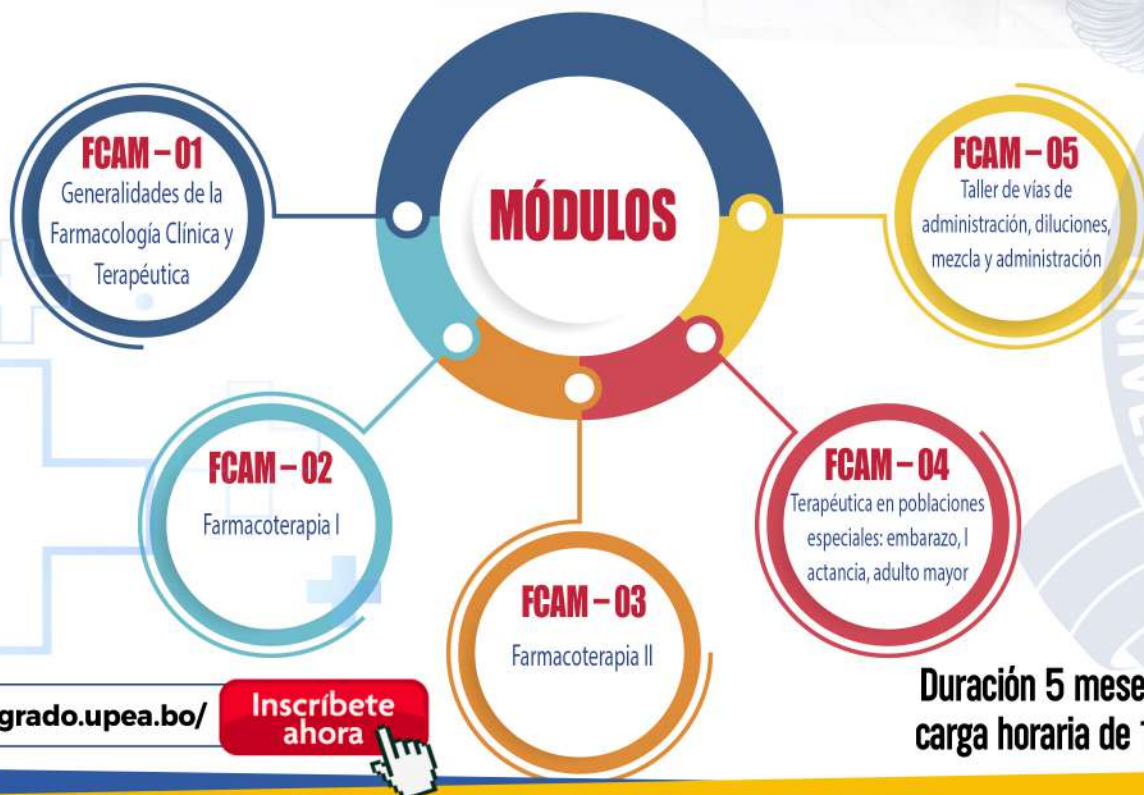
MÓDULOS

FCAM – 01
Generalidades de la Farmacología Clínica y Terapéutica

FCAM – 05
Taller de vías de administración, diluciones, mezcla y administración

FCAM – 02
Farmacoterapia I

FCAM – 04
Terapéutica en poblaciones especiales: embarazo, l actancia, adulto mayor

FCAM – 03
Farmacoterapia II

grado.upea.bo/

Inscríbete ahora

Duración 5 mese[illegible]
carga horaria de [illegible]